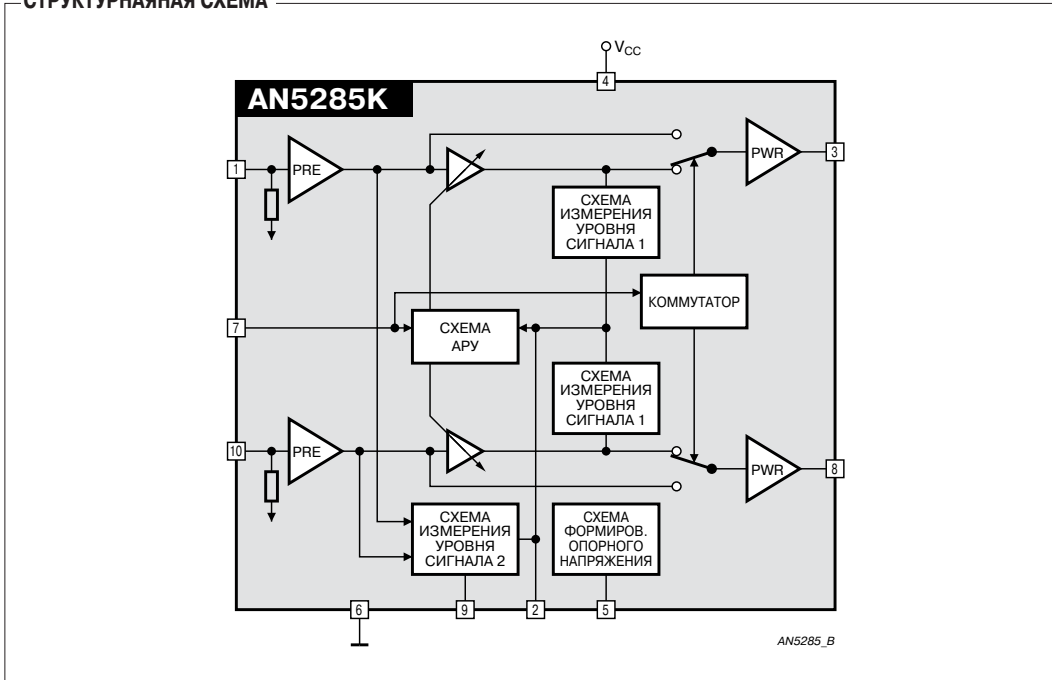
СТРУКТУРНАЯ СХЕМА

$V_{CC}$

4

AN5285K

1

PRE

PWR

3

СХЕМА ИЗМЕРЕНИЯ УРОВНЯ СИГНАЛА 1

КОММУТАТОР

7

СХЕМА АРУ

СХЕМА ИЗМЕРЕНИЯ УРОВНЯ СИГНАЛА 1

10

PRE

PWR

8

СХЕМА ИЗМЕРЕНИЯ УРОВНЯ СИГНАЛА 2

СХЕМА ФОРМИРОВ. ОПОРНОГО НАПРЯЖЕНИЯ

6

9

2

5

AN5285_B